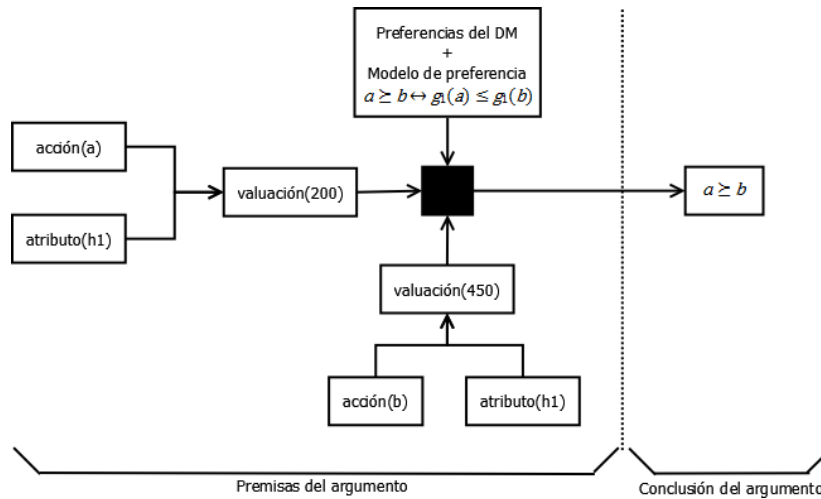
Preferencias del DM
+
Modelo de preferencia
$a \succeq b \leftrightarrow g_1(a) \leq g_1(b)$

acción(a)

atributo(h1)

valuación(200)

$a \succeq b$

valuación(450)

acción(b)

atributo(h1)

Premisas del argumento

Conclusión del argumento